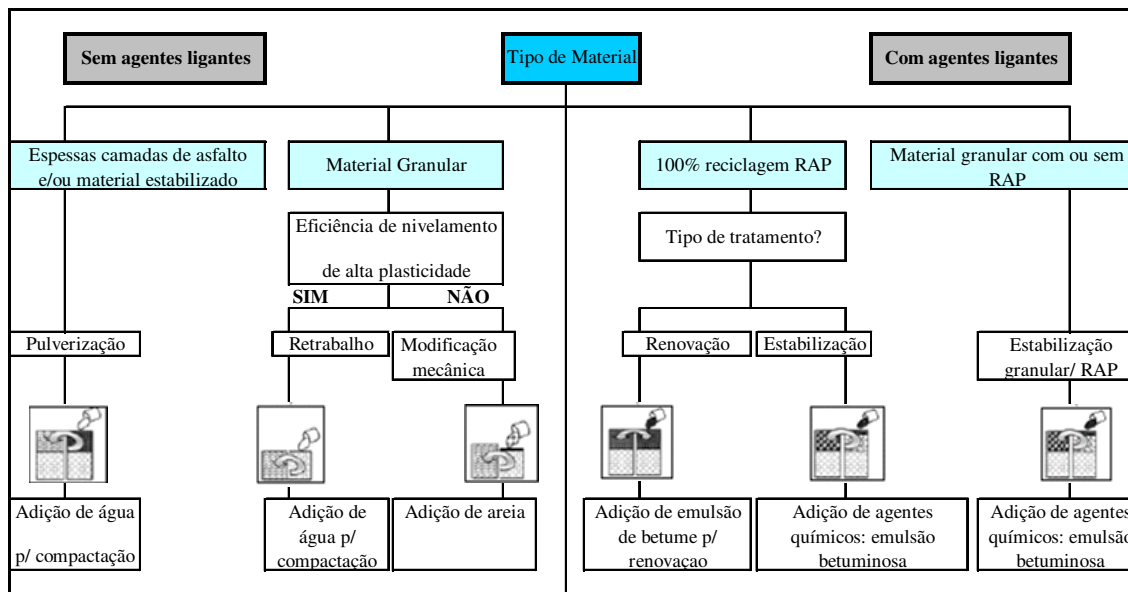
Sem agentes ligantes

Tipo de Material

Com agentes ligantes

Espessas camadas de asfalto e/ou material estabilizado

Material Granular

100% reciclagem RAP

Material granular com ou sem RAP

Eficiência de nivelamento de alta plasticidade

Tipo de tratamento?

SIM

NÃO

Pulverização

Retrabalho

Modificação mecânica

Renovação

Estabilização

Estabilização granular/ RAP

Adição de água p/ compactação

Adição de água p/ compactação

Adição de areia

Adição de emulsão de betume p/ renovaçao

Adição de agentes químicos: emulsão betuminosa

Adição de agentes químicos: emulsão betuminosa